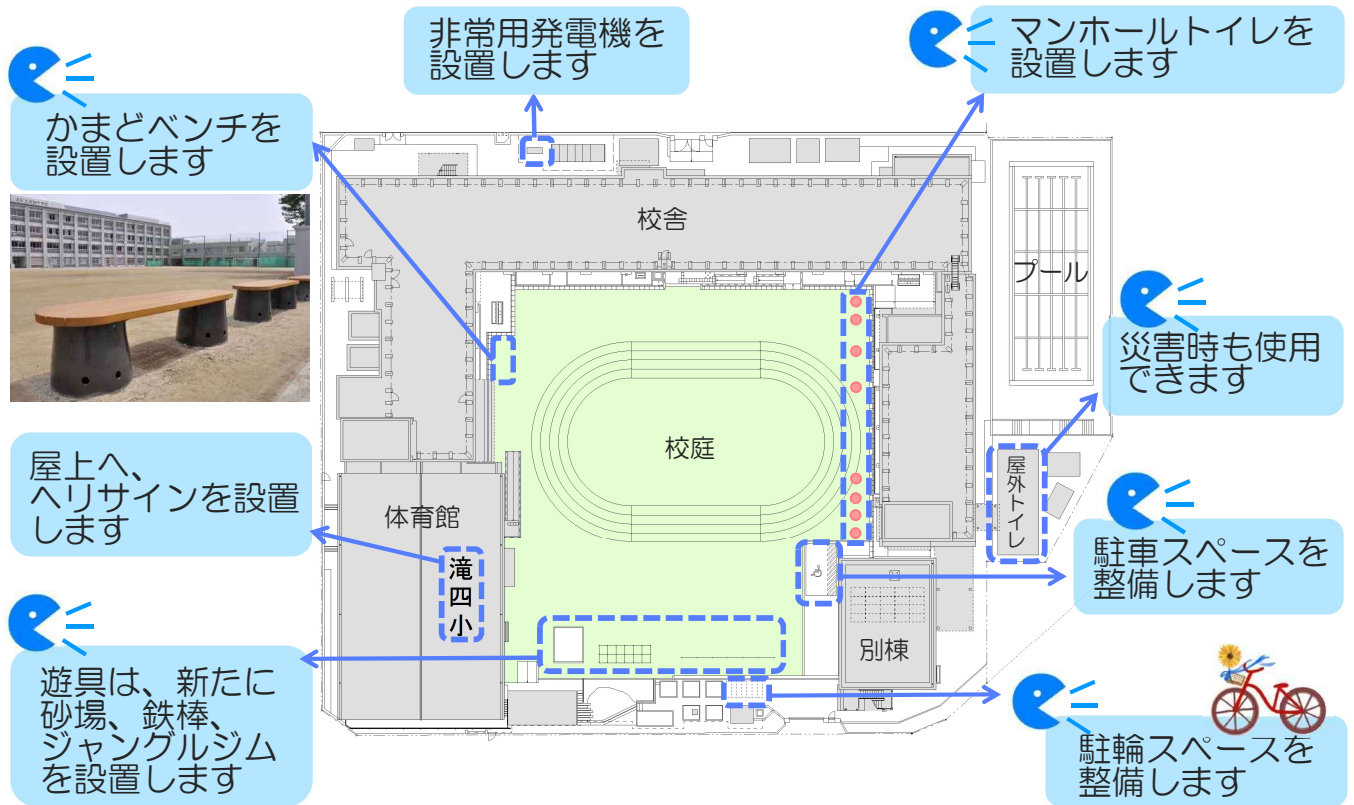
非常用発電機を設置します

マンホールトイレを設置します

かまどベンチを設置します

校舎

プール

災害時も使用できます

校庭

屋外トイレ

屋上へ、ヘリサインを設置します

体育館

滝四小

駐車スペースを整備します

別棟

遊具は、新たに砂場、鉄棒、ジャングルジムを設置します

駐輪スペースを整備します